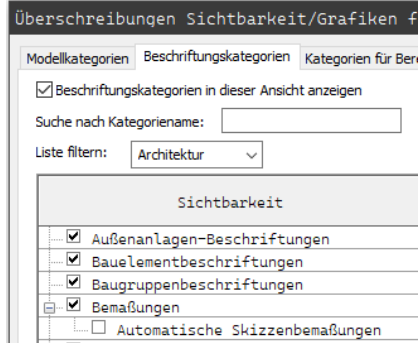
Überschreibungen Sichtbarkeit/Grafiken f

Modellkategorien | Beschriftungskategorien | Kategorien für Ber

☑ Beschriftungskategorien in dieser Ansicht anzeigen

Suche nach Kategoriename:

Liste filtern: Architektur

| Sichtbarkeit |
|---|
| ☑ Außenanlagen-Beschriftungen |
| ☑ Bauelementbeschriftungen |
| ☑ Baugruppenbeschriftungen |
| ⊟ ☑ Bemaßungen |
| ☐ Automatische Skizzenbemaßungen |